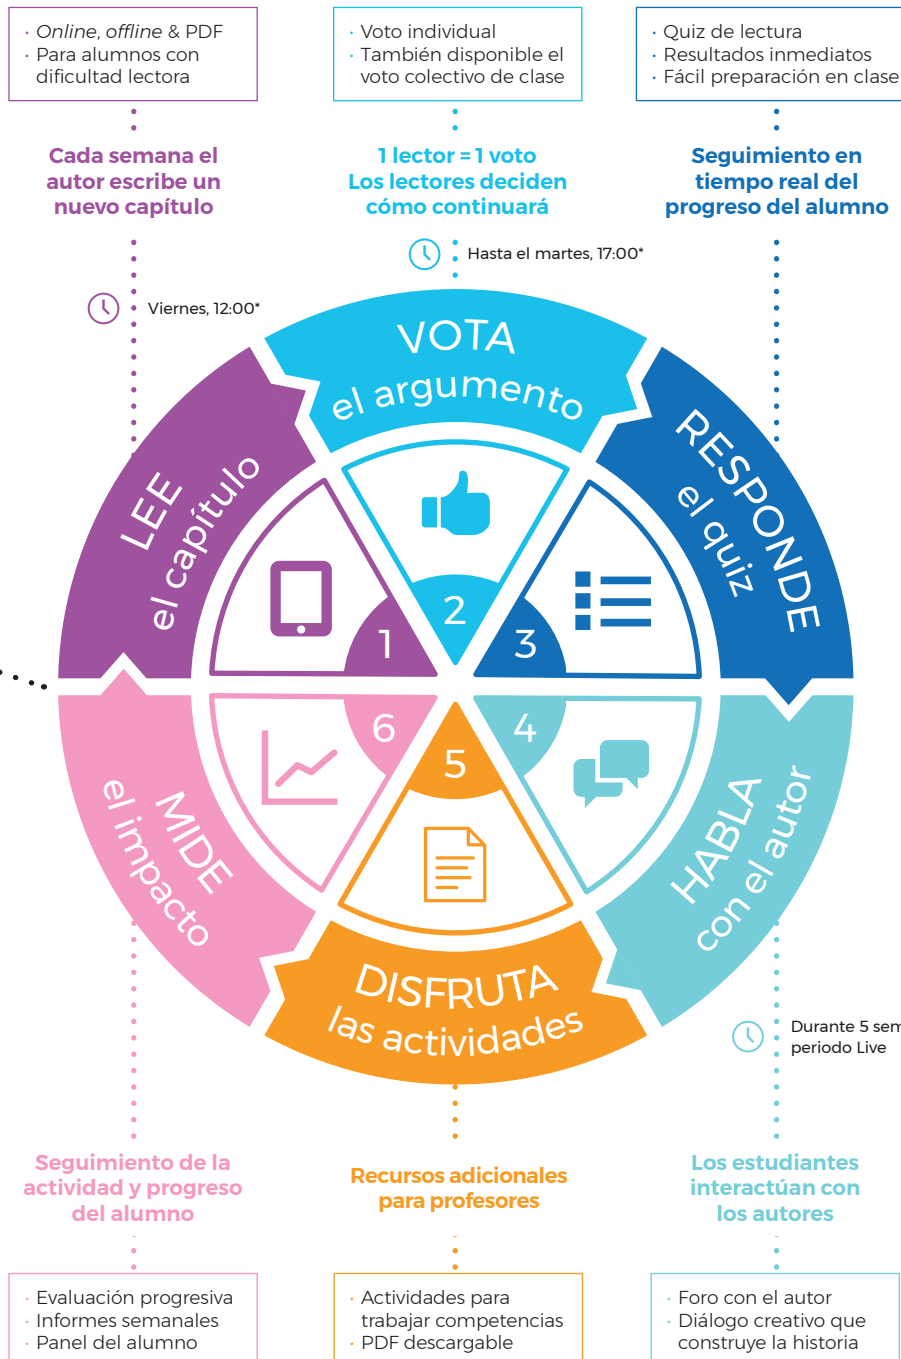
· *Online*, *offline* & PDF
· Para alumnos con dificultad lectora

· Voto individual
· También disponible el voto colectivo de clase

· Quiz de lectura
· Resultados inmediatos
· Fácil preparación en clase

Cada semana el autor escribe un nuevo capítulo

1 lector = 1 voto
Los lectores deciden cómo continuará

Seguimiento en tiempo real del progreso del alumno

Hasta el martes, 17:00*

Viernes, 12:00*

VOTA
el argumento

LEE
el capítulo

RESPONDE
el quiz

1

2

3

4

5

6

MIDE
el impacto

HABLA
con el autor

DISFRUTA
las actividades

Durante 5 sem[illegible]
periodo Live

Seguimiento de la actividad y progreso del alumno

Recursos adicionales para profesores

Los estudiantes interactúan con los autores

· Evaluación progresiva
· Informes semanales
· Panel del alumno

· Actividades para trabajar competencias
· PDF descargable

· Foro con el autor
· Diálogo creativo que construye la historia